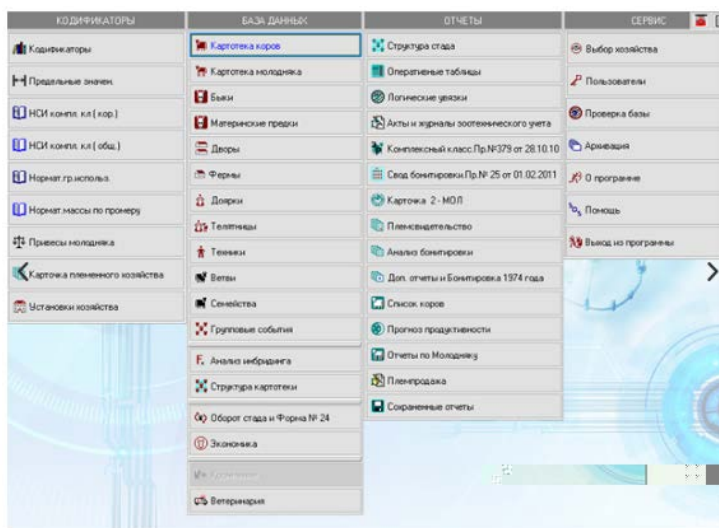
КОДИФИКАТОРЫ

Кодификаторы

Предельные значен.

НСИ компл. кл.( кор.)

НСИ компл. кл.( общ.)

Нормат.гр.использ.

Нормат.массы по промеру

Привесы молодняка

Карточка племенного хозяйства

Установки хозяйства

БАЗА ДАННЫХ

Картотека коров

Картотека молодняка

Быки

Материнские предки

Дворы

Фермы

Доярки

Телятницы

Техники

Ветви

Семейства

Групповые события

Анализ инбридинга

Структура картотеки

Оборот стада и Форма № 24

Экономика

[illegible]

Ветеринария

ОТЧЕТЫ

Структура стада

Оперативные таблицы

Логические увязки

Акты и журналы зоотехнического учета

Комплексный класс Пр.№379 от 28.10.10

Свод бонитировки Пр.№ 25 от 01.02.2011

Карточка 2 - МОЛ

Племсвидетельство

Анализ бонитировки

Доп. отчеты и Бонитировка 1974 года

Список коров

Прогноз продуктивности

Отчеты по Молодняку

Племпродажа

Сохраненные отчеты

СЕРВИС

Выбор хозяйства

Пользователи

Проверка базы

Архивация

О программе

Помощь

Выход из программы